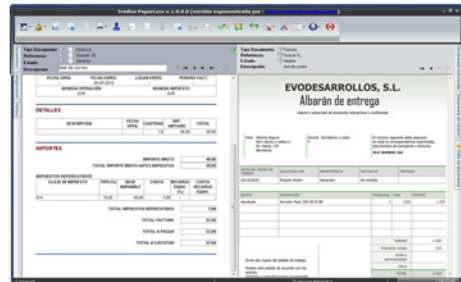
Trodler PaperLess v.1.0.0.0 (versión esponsorizada por)

Tipo Documento: Factura
Referencia: Suscor XL
Estado: Albarán
Descripción: test de correo

FECHA OPER. | FECHA EXPED. | LUGAR EXPED. | PERIODO FACT.
MONEDA OPERACIÓN | MONEDA IMPUESTO
EUR | EUR

DETALLES

| DESCRIPCIÓN | FECHA OPER. | CANTIDAD | IMP. UNITARIO | TOTAL |
|---|---|---|---|---|
| | | 1,0 | 40,00 | 40,00 |

IMPORTES

IMPORTE BRUTO 40,00
TOTAL IMPORTE BRUTO ANTES IMPUESTOS 40,00

IMPUESTOS REPERCUTIDOS

| CLASE DE IMPUESTO | TIPO (%) | BASE IMPONIBLE | CUOTA | RECARGO EQUIV. (%) | CUOTA RECARGO EQUIV. |
|---|---|---|---|---|---|
| IVA | 18,00 | 40,00 | 7,20 | | |

TOTAL IMPUESTOS REPERCUTIDOS 7,20
TOTAL FACTURA 47,20
TOTAL A PAGAR 47,20
TOTAL A EJECUTAR 47,20

Tipo Documento: Factura
Referencia: Suscor XL
Estado: Albarán
Descripción: test de correo

EVODESARROLLOS, S.L.
Albarán de entrega

Alberto Segura

Aprobada | Servidor Rack 220-00-S-08 | 1 | 1,000

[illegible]